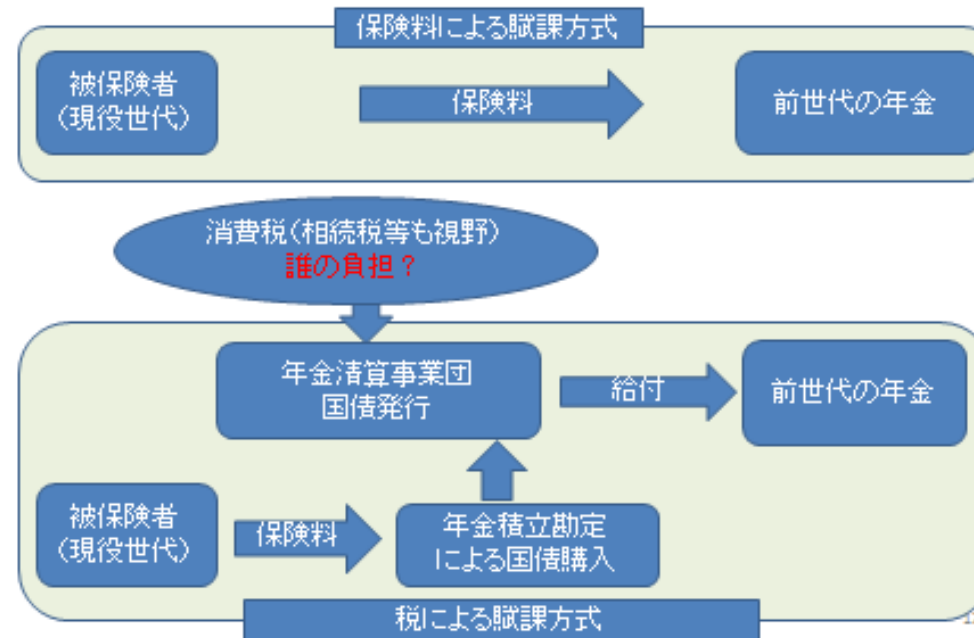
保険料による賦課方式

被保険者
(現役世代)

保険料

前世代の年金

消費税(相続税等も視野)
誰の負担？

年金清算事業団
国債発行

給付

前世代の年金

被保険者
(現役世代)

保険料

年金積立勘定
による国債購入

税による賦課方式